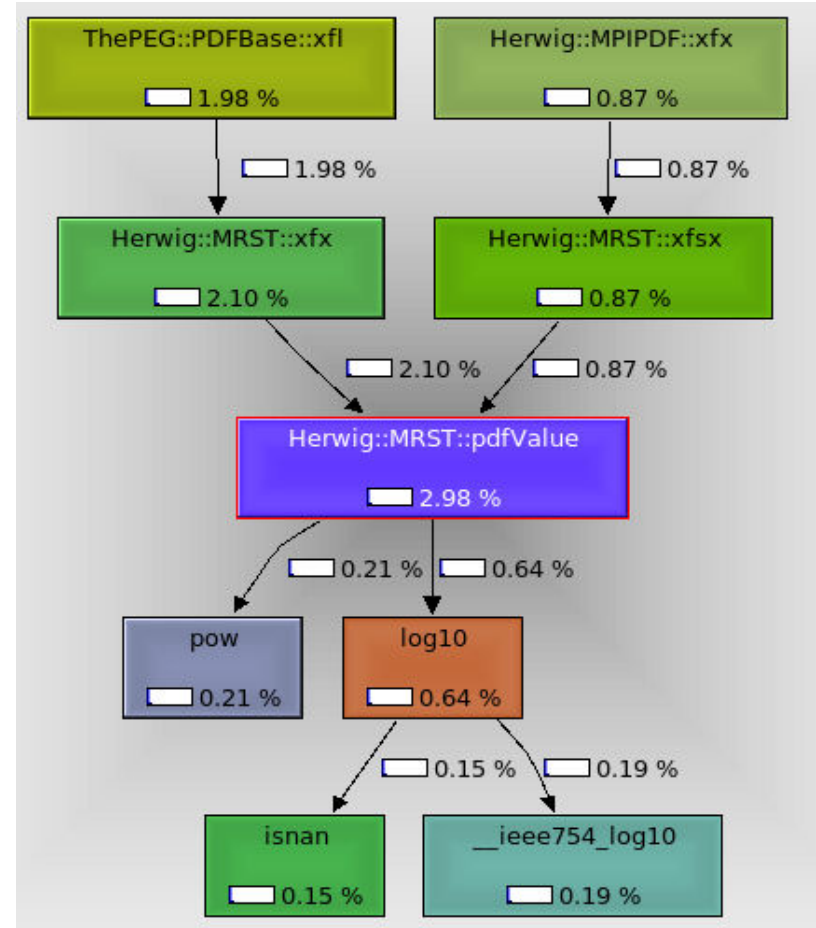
ThePEG::PDFBase::xfl
1.98 %

Herwig::MPIPDF::xfx
0.87 %

1.98 %

0.87 %

Herwig::MRST::xfx
2.10 %

Herwig::MRST::xfsx
0.87 %

2.10 %

0.87 %

Herwig::MRST::pdfValue
2.98 %

0.21 %

0.64 %

pow
0.21 %

log10
0.64 %

0.15 %

0.19 %

isnan
0.15 %

__ieee754_log10
0.19 %